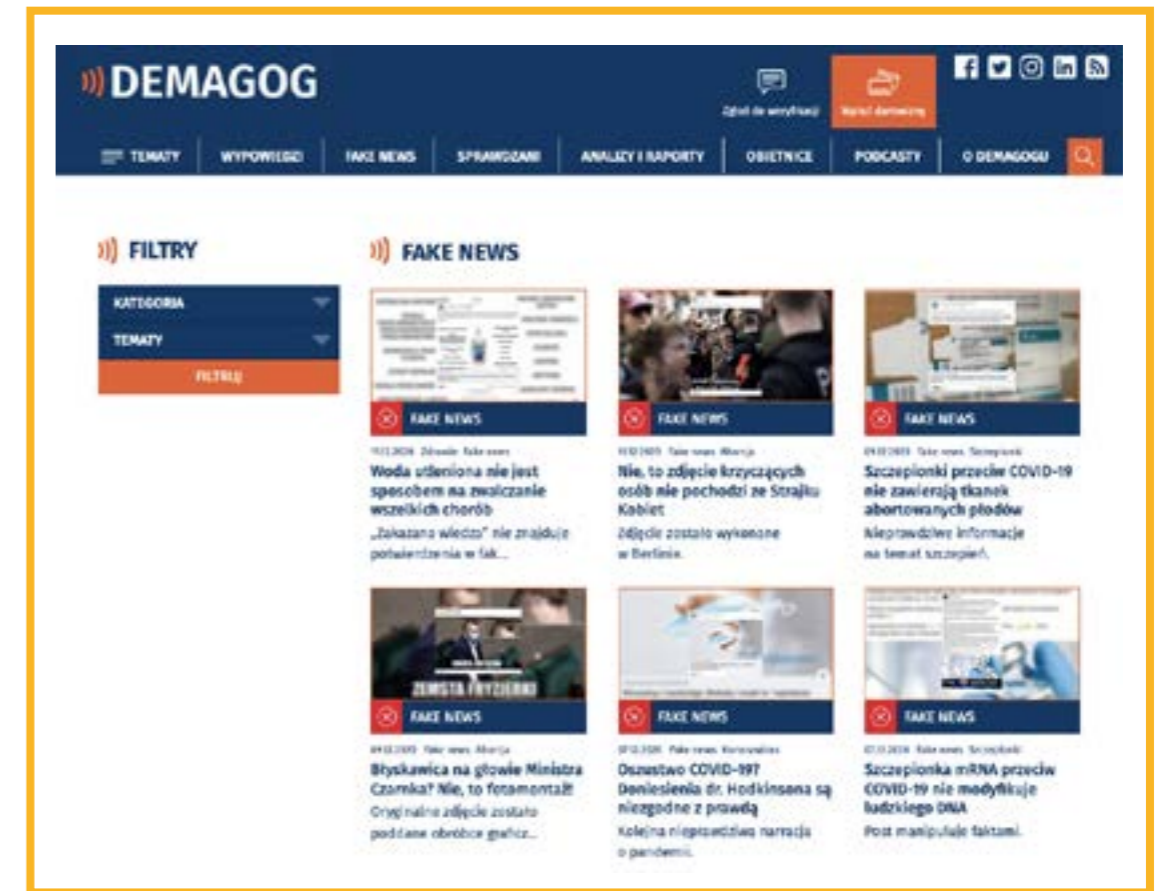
DEMAGOG

Zgłoś do weryfikacji

Wpłać darowiznę

TEMATY | WYPOWIEDZI | FAKE NEWS | SPRAWDZAM | ANALIZY I RAPORTY | OBIETNICE | PODCASTY | O DEMAGOGU

FILTRY

KATEGORIA

TEMATY

FILTRUJ

FAKE NEWS

FAKE NEWS

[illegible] Zdrowie, Fake news

Woda utleniona nie jest sposobem na zwalczanie wszelkich chorób

„Zakazana wiedza" nie znajduje potwierdzenia w fak...

FAKE NEWS

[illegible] Fake news, Aborcja

Nie, to zdjęcie krzyczących osób nie pochodzi ze Strajku Kobiet

Zdjęcie zostało wykonane w Berlinie.

FAKE NEWS

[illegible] Fake news, Szczepionki

Szczepionki przeciw COVID-19 nie zawierają tkanek abortowanych płodów

Nieprawdziwe informacje na temat szczepień.

ZEMSTA FRYZJERKI

FAKE NEWS

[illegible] Fake news, Aborcja

Błyskawica na głowie Ministra Czarnka? Nie, to fotomontaż!

Oryginalne zdjęcie zostało poddane obróbce grafic...

FAKE NEWS

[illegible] Fake news, Koronawirus

Oszustwo COVID-19? Doniesienia dr. Hodkinsona są niezgodne z prawdą

Kolejna nieprawdziwa narracja o pandemii.

FAKE NEWS

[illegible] Fake news, Szczepionki

Szczepionka mRNA przeciw COVID-19 nie modyfikuje ludzkiego DNA

Post manipuluje faktami.